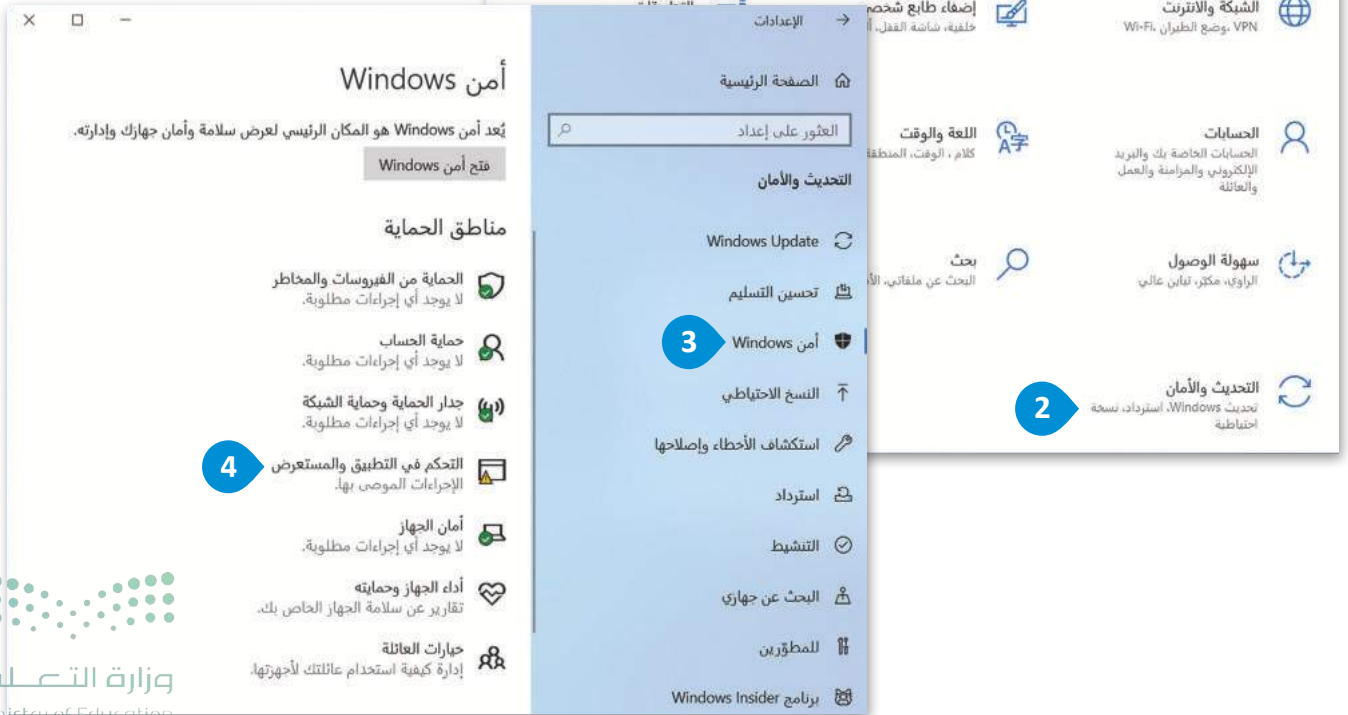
الشبكة والإنترنت
Wi-Fi، وضع الطيران، VPN

إضفاء طابع شخصي
خلفية، شاشة القفل، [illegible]

الحسابات
الحسابات الخاصة بك والبريد الإلكتروني والمزامنة والعمل والعائلة

اللغة والوقت
كلام، الوقت، المنطقة

سهولة الوصول
الراوي، مكبر، تباين عالي

بحث
البحث عن ملفاتي، الأ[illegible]

التحديث والأمان
تحديث Windows، استرداد، نسخة احتياطية

2

الإعدادات

الصفحة الرئيسية

العثور على إعداد

التحديث والأمان

Windows Update

تحسين التسليم

أمن Windows

3

النسخ الاحتياطي

استكشاف الأخطاء وإصلاحها

استرداد

التنشيط

البحث عن جهازي

للمطوّرين

برنامج Windows Insider

أمن Windows

يُعد أمن Windows هو المكان الرئيسي لعرض سلامة وأمان جهازك وإدارته.

فتح أمن Windows

مناطق الحماية

الحماية من الفيروسات والمخاطر
لا يوجد أي إجراءات مطلوبة.

حماية الحساب
لا يوجد أي إجراءات مطلوبة.

جدار الحماية وحماية الشبكة
لا يوجد أي إجراءات مطلوبة.

التحكم في التطبيق والمستعرض
الإجراءات الموصى بها.

4

أمان الجهاز
لا يوجد أي إجراءات مطلوبة.

أداء الجهاز وحمايته
تقارير عن سلامة الجهاز الخاص بك.

خيارات العائلة
إدارة كيفية استخدام عائلتك لأجهزتها.

وزارة التعـ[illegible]
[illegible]istry of Education